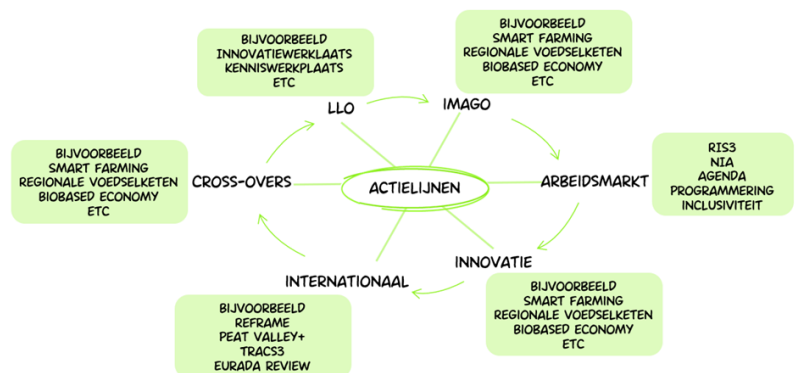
BIJVOORBEELD
INNOVATIEWERKLAATS
KENNISWERKPLAATS
ETC

BIJVOORBEELD
SMART FARMING
REGIONALE VOEDSELKETEN
BIOBASED ECONOMY
ETC

LLO

IMAGO

BIJVOORBEELD
SMART FARMING
REGIONALE VOEDSELKETEN
BIOBASED ECONOMY
ETC

CROSS-OVERS

ACTIELIJNEN

ARBEIDSMARKT

RIS3
NIA
AGENDA
PROGRAMMERING
INCLUSIVITEIT

INNOVATIE

INTERNATIONAAL

BIJVOORBEELD
REFRAME
PEAT VALLEY+
TRACS3
EURADA REVIEW

BIJVOORBEELD
SMART FARMING
REGIONALE VOEDSELKETEN
BIOBASED ECONOMY
ETC